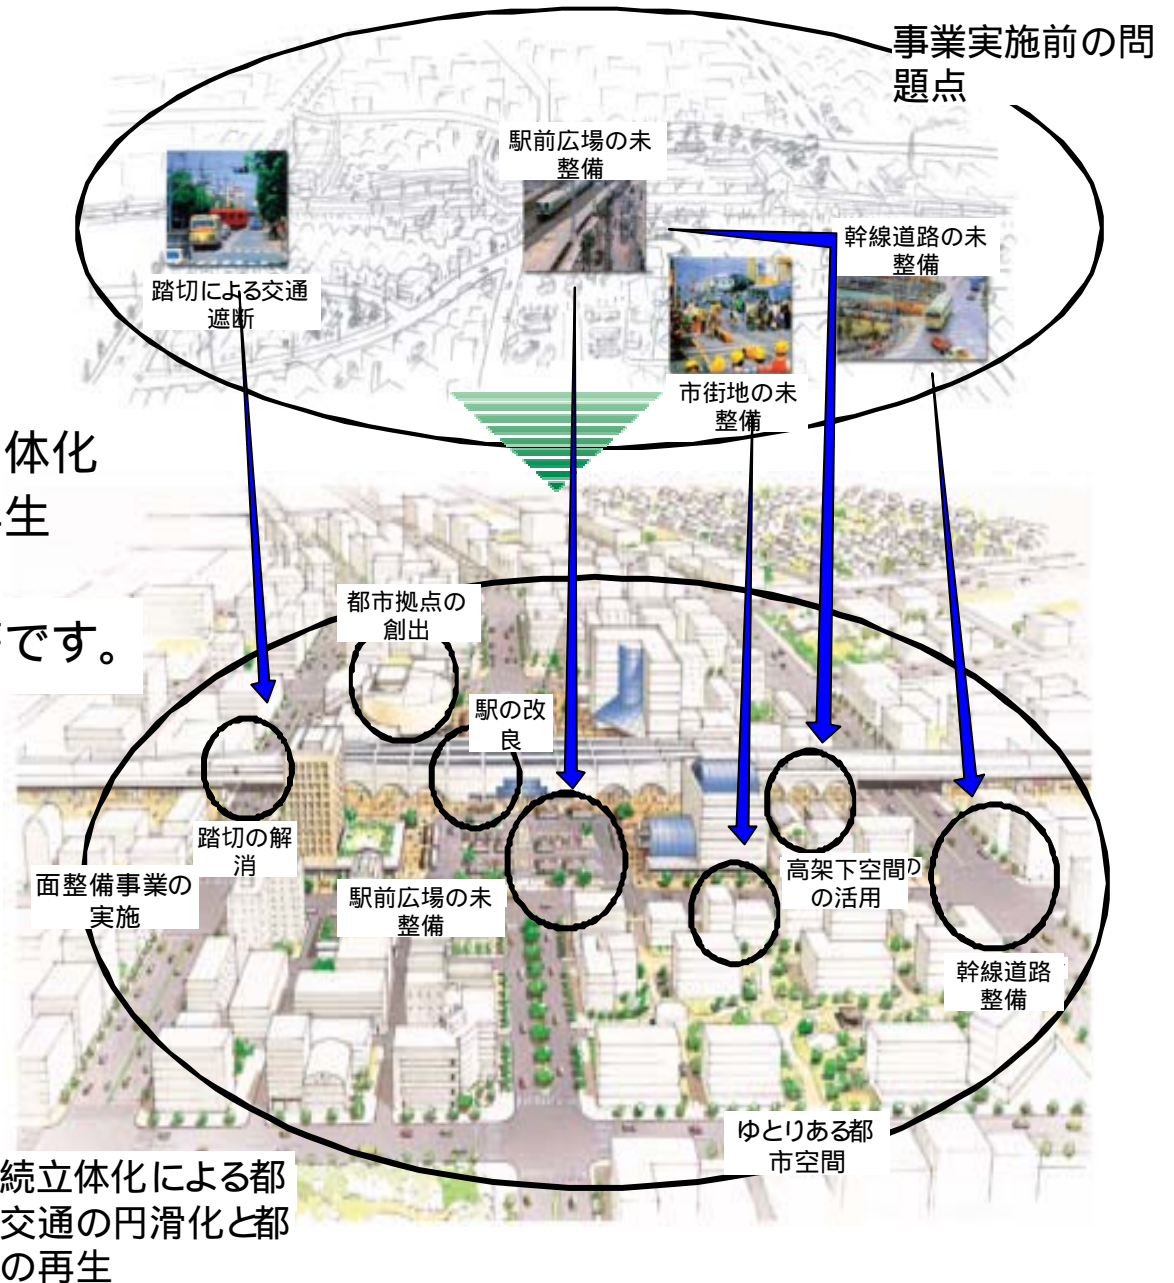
事業実施前の問題点

駅前広場の未整備

幹線道路の未整備

踏切による交通遮断

市街地の未整備

体化
生
です。

都市拠点の創出

駅の改良

踏切の解消

面整備事業の実施

駅前広場の未整備

高架下空間の活用

幹線道路整備

ゆとりある都市空間

続立体化による都交通の円滑化と都の再生